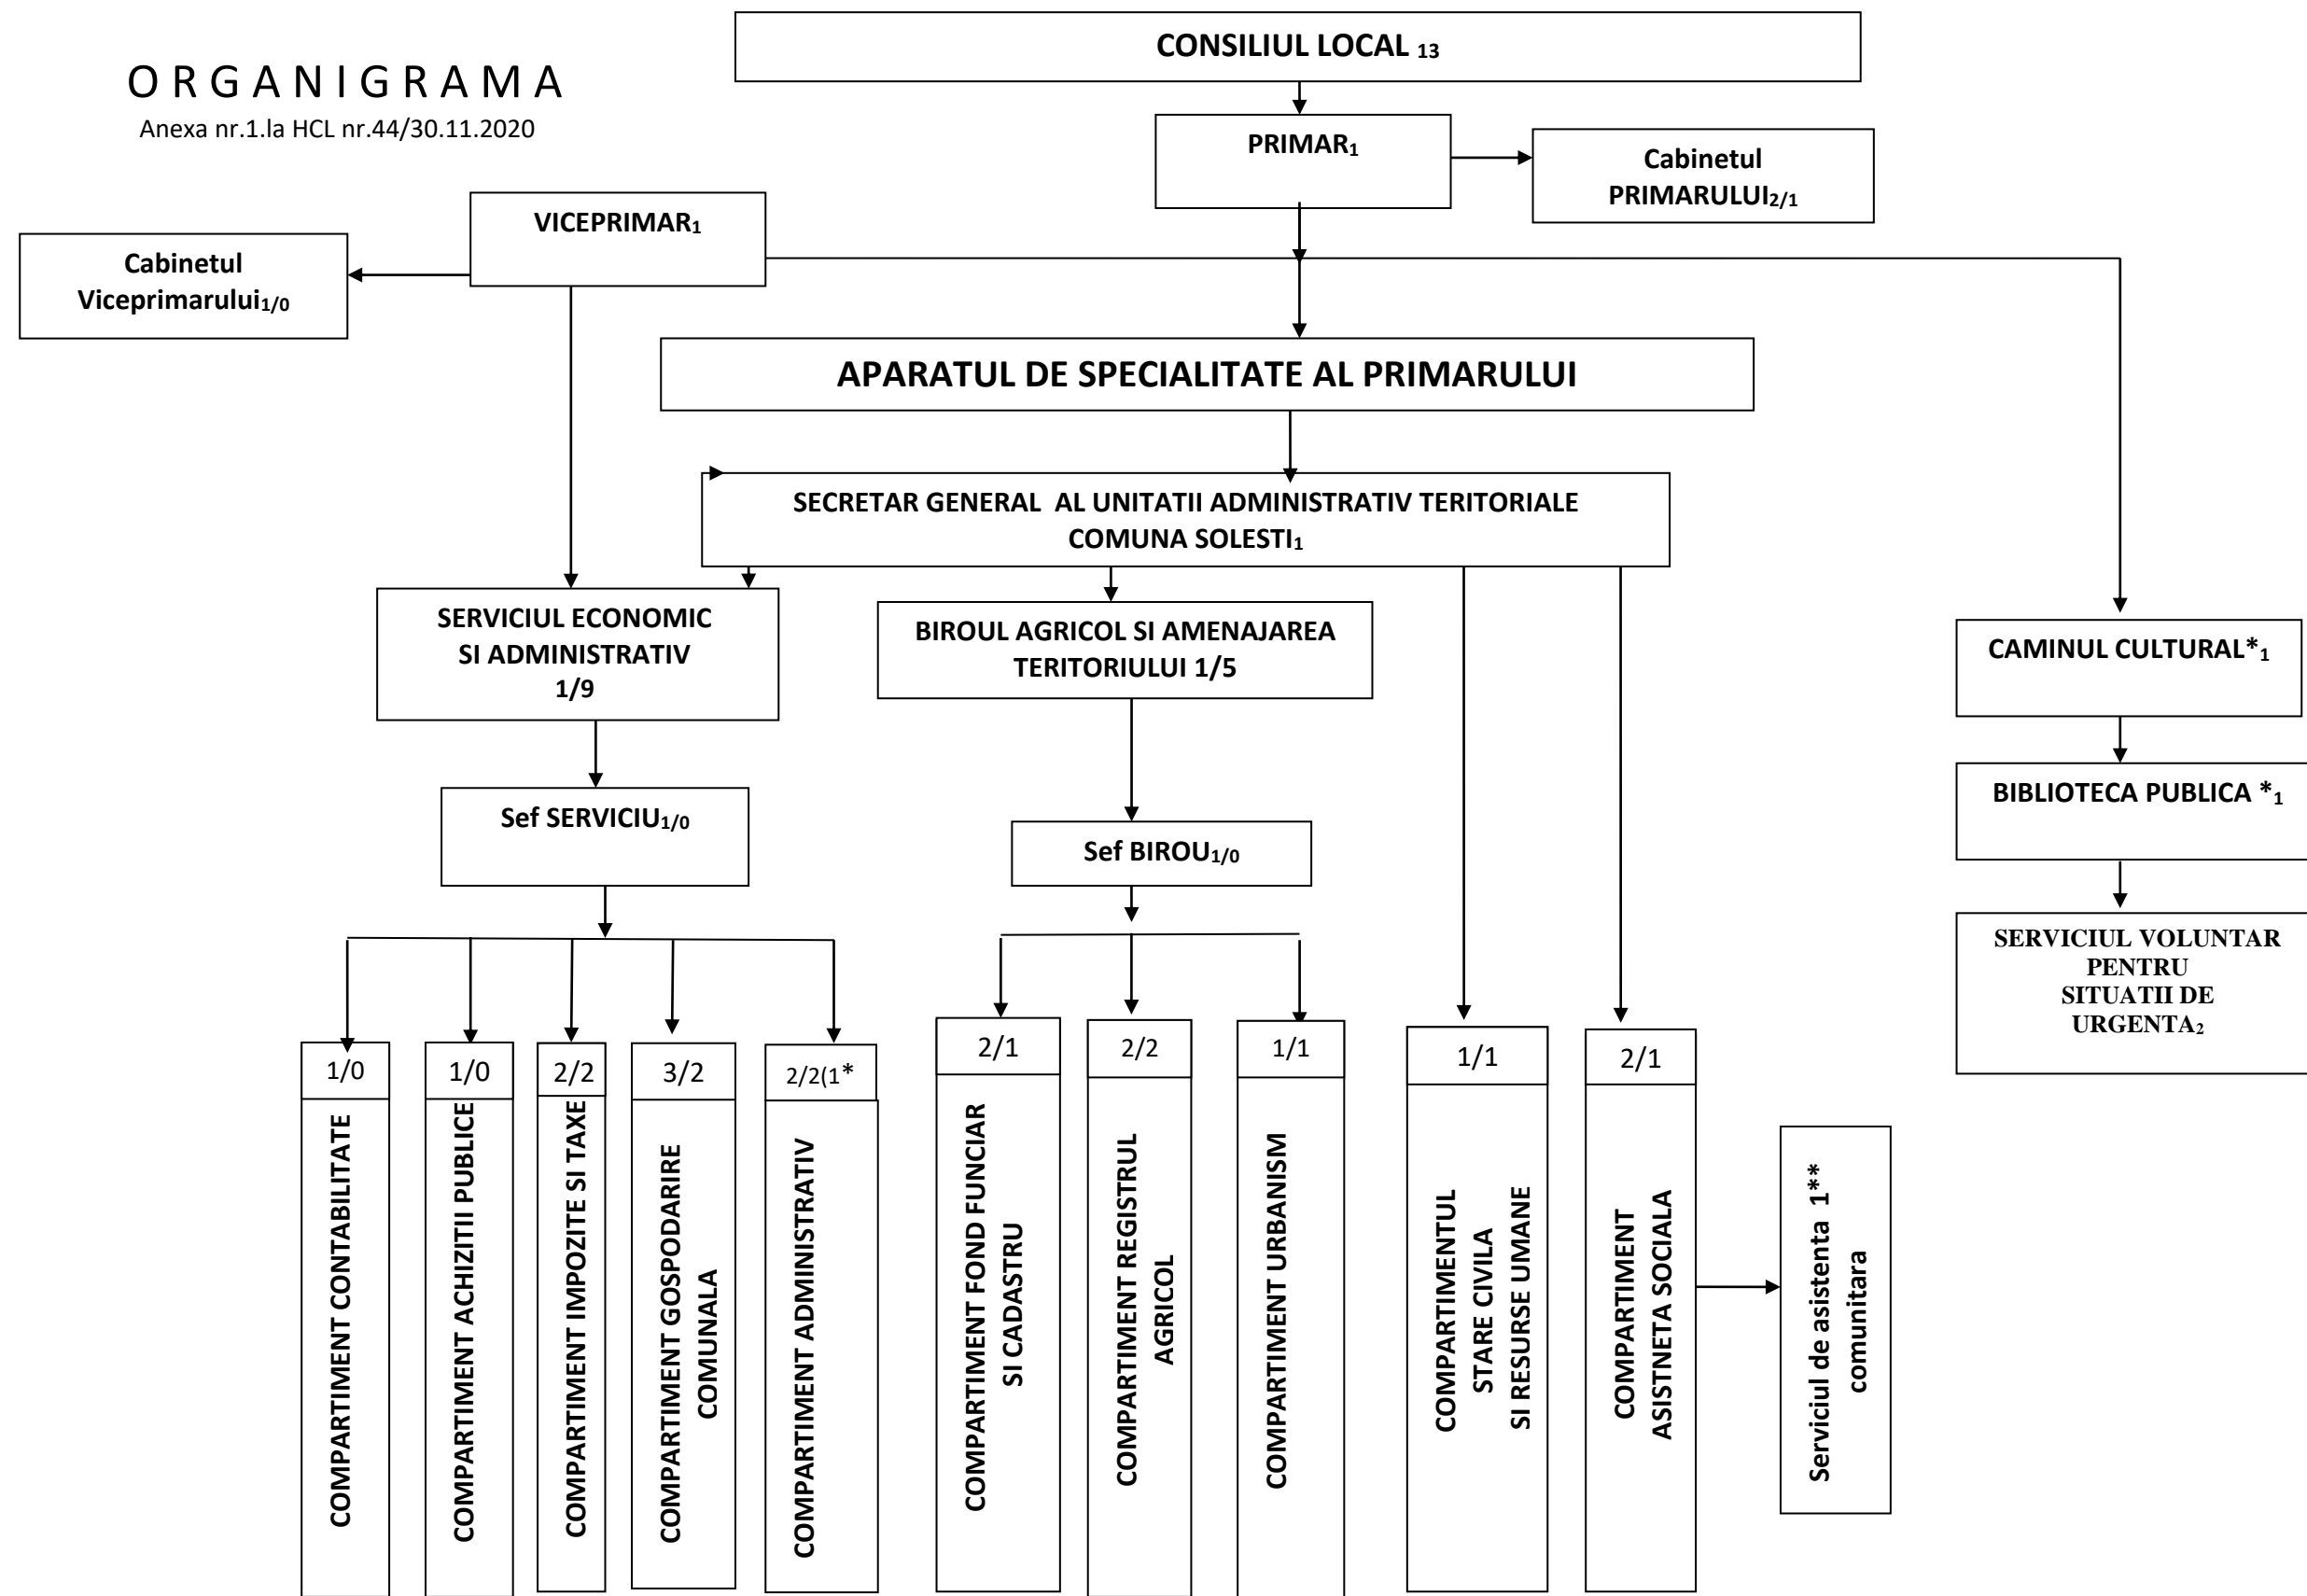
O R G A N I G R A M A
Anexa nr.1.la HCL nr.44/30.11.2020

CONSILIUL LOCAL $_{13}$

PRIMAR$_1$

Cabinetul PRIMARULUI$_{2/1}$

VICEPRIMAR$_1$

Cabinetul Viceprimarului$_{1/0}$

APARATUL DE SPECIALITATE AL PRIMARULUI

SECRETAR GENERAL AL UNITATII ADMINISTRATIV TERITORIALE COMUNA SOLESTI$_1$

SERVICIUL ECONOMIC SI ADMINISTRATIV 1/9

BIROUL AGRICOL SI AMENAJAREA TERITORIULUI 1/5

CAMINUL CULTURAL*$_1$

BIBLIOTECA PUBLICA *$_1$

SERVICIUL VOLUNTAR PENTRU SITUATII DE URGENTA$_2$

Sef SERVICIU$_{1/0}$

Sef BIROU$_{1/0}$

1/0
COMPARTIMENT CONTABILITATE

1/0
COMPARTIMENT ACHIZITII PUBLICE

2/2
COMPARTIMENT IMPOZITE SI TAXE

3/2
COMPARTIMENT GOSPODARIRE COMUNALA

2/2(1*
COMPARTIMENT ADMINISTRATIV

2/1
COMPARTIMENT FOND FUNCIAR SI CADASTRU

2/2
COMPARTIMENT REGISTRUL AGRICOL

1/1
COMPARTIMENT URBANISM

1/1
COMPARTIMENTUL STARE CIVILA SI RESURSE UMANE

2/1
COMPARTIMENT ASISTNETA SOCIALA

Serviciul de asistenta 1** comunitara